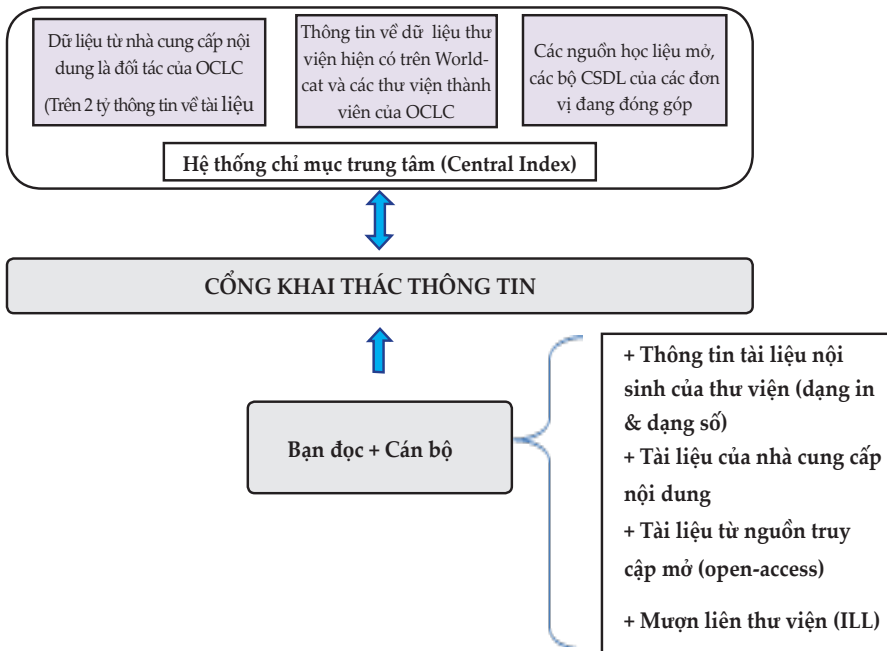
Dữ liệu từ nhà cung cấp nội dung là đối tác của OCLC

(Trên 2 tỷ thông tin về tài liệu

Thông tin về dữ liệu thư viện hiện có trên Worldcat và các thư viện thành viên của OCLC

Các nguồn học liệu mở, các bộ CSDL của các đơn vị đang đóng góp

Hệ thống chỉ mục trung tâm (Central Index)

CỔNG KHAI THÁC THÔNG TIN

Bạn đọc + Cán bộ

+ Thông tin tài liệu nội sinh của thư viện (dạng in & dạng số)
+ Tài liệu của nhà cung cấp nội dung
+ Tài liệu từ nguồn truy cập mở (open-access)

+ Mượn liên thư viện (ILL)